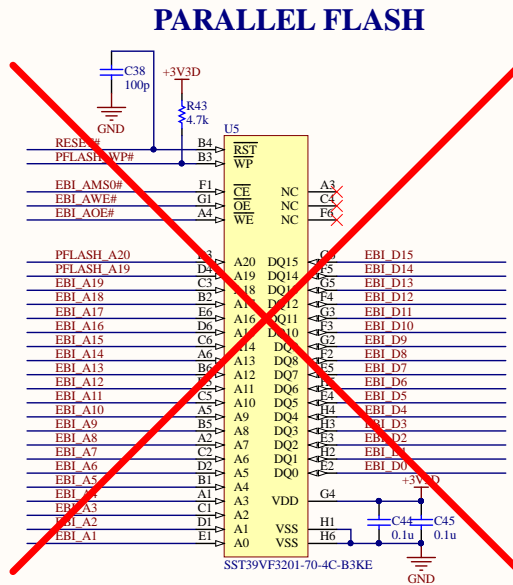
PARALLEL FLASH

C38
100p
GND
+3V3D
R43
4.7k
U5
RESET#
PFLASH_WP#
B4
B3
$\overline{RST}$
$\overline{WP}$
EBI_AMS0#
EBI_AWE#
EBI_AOE#
F1
G1
A4
$\overline{CE}$
$\overline{OE}$
$\overline{WE}$
NC
NC
NC
A3
C4
F6
PFLASH_A20
PFLASH_A19
EBI_A19
EBI_A18
EBI_A17
EBI_A16
EBI_A15
EBI_A14
EBI_A13
EBI_A12
EBI_A11
EBI_A10
EBI_A9
EBI_A8
EBI_A7
EBI_A6
EBI_A5
EBI_A4
EBI_A3
EBI_A2
EBI_A1
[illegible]
D4
C3
B2
E6
D6
C6
A6
B6
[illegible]
C5
A5
B5
A2
C2
D2
B1
A1
C1
D1
E1
A20
A19
A18
A17
A16
A15
A14
A13
A12
A11
A10
A9
A8
A7
A6
A5
A4
A3
A2
A1
A0
DQ15
DQ14
DQ13
DQ12
DQ11
DQ10
DQ9
DQ8
DQ7
DQ6
DQ5
DQ4
DQ3
DQ2
DQ1
DQ0
VDD
VSS
VSS
G6
F5
G5
F4
G3
F3
G2
F2
E5
G4
F4
H4
E3
H3
H2
E2
G4
H1
H6
EBI_D15
EBI_D14
EBI_D13
EBI_D12
EBI_D11
EBI_D10
EBI_D9
EBI_D8
EBI_D7
EBI_D6
EBI_D5
EBI_D4
EBI_D3
EBI_D2
EBI_D1
EBI_D0
+3V3D
C44
0.1u
C45
0.1u
GND
SST39VF3201-70-4C-B3KE